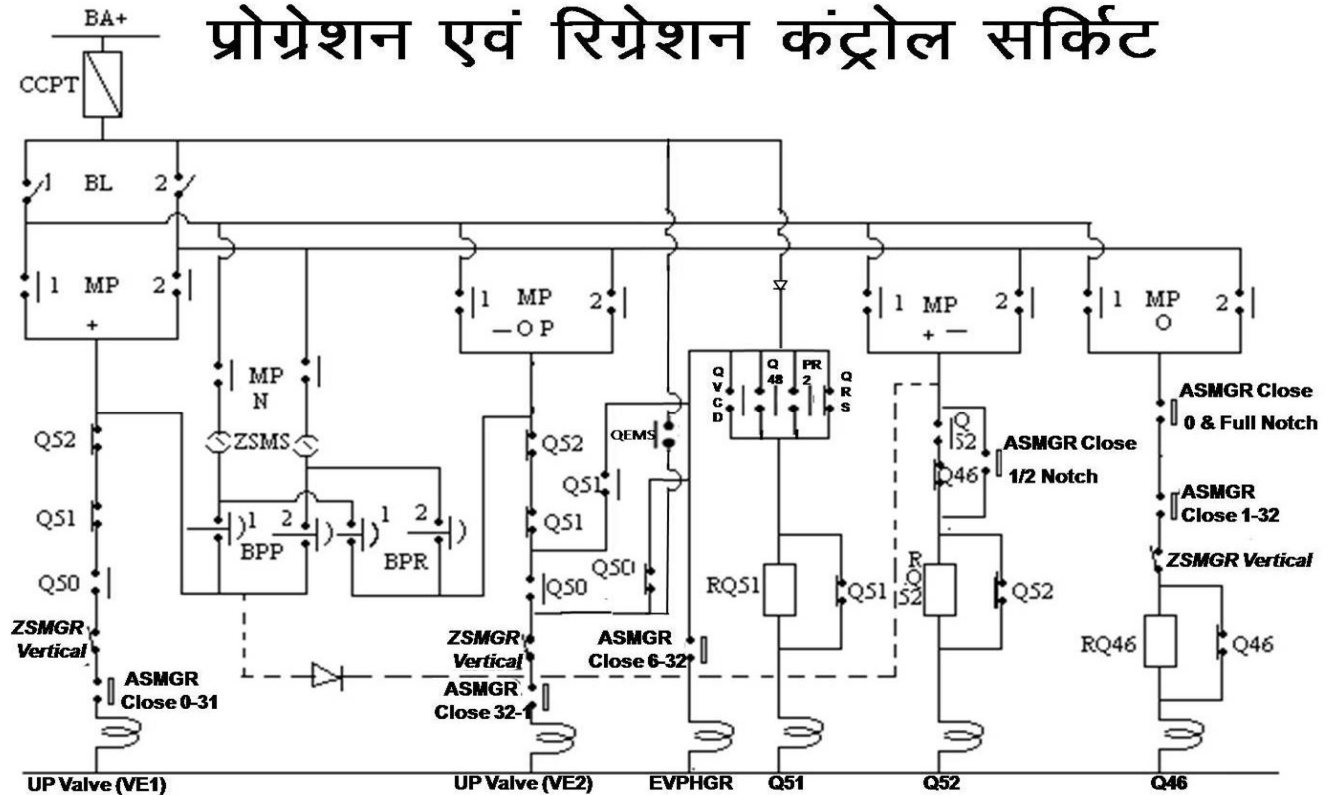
प्रोग्रेशन एवं रिग्रेशन कंट्रोल सर्किट

BA+
CCPT
1 BL 2
1 MP 2
+
1 MP 2
— O P
1 MP 2
+ —
1 MP 2
O
MP
N
ZSMS
Q52
Q51
Q50
ZSMGR Vertical
ASMGR Close 0-31
1 BPP 2
1 BPR 2
Q52
QEMS
Q51
Q51
Q50
Q50
ZSMGR Vertical
ASMGR Close 32-1
ASMGR Close 6-32
Q V C D
Q 48
PR 2
Q R S
RQ51
Q51
Q 52
Q46
ASMGR Close 1/2 Notch
R Q 52
Q52
ASMGR Close 0 & Full Notch
ASMGR Close 1-32
ZSMGR Vertical
RQ46
Q46
UP Valve (VE1)
UP Valve (VE2)
EVPHGR
Q51
Q52
Q46